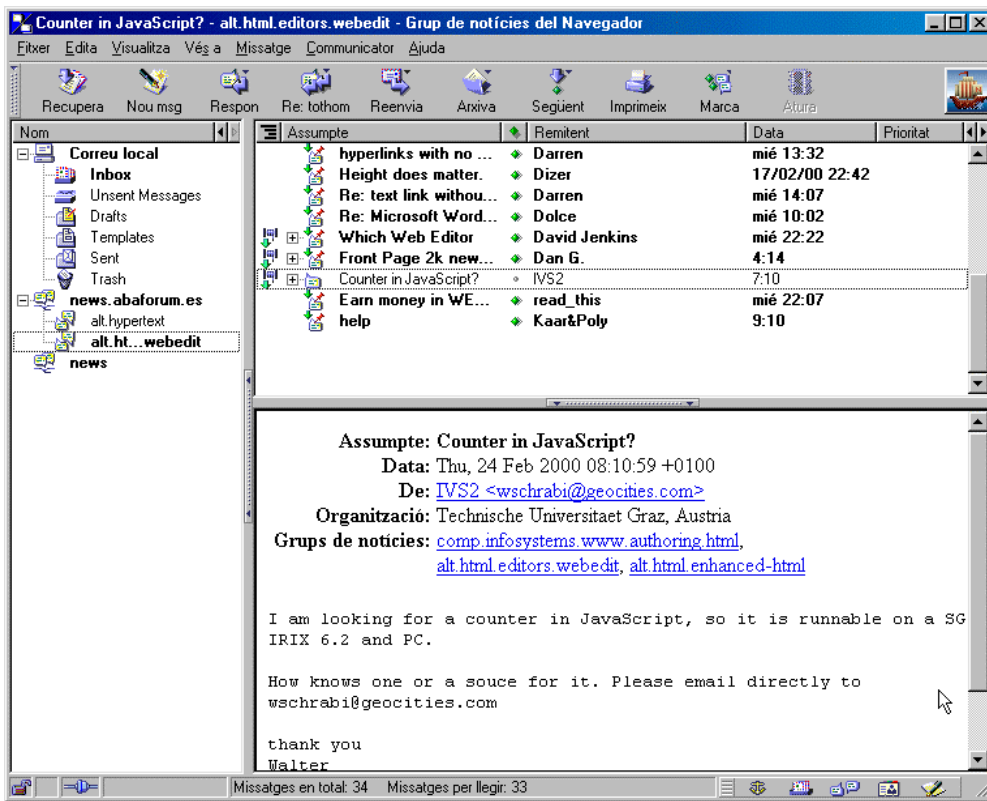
Counter in JavaScript? - alt.html.editors.webedit - Grup de notícies del Navegador

Fitxer Edita Visualitza Vés a Missatge Communicator Ajuda

Recupera Nou msg Respon Re: tothom Reenvia Arxiva Següent Imprimeix Marca Atura

Nom
Correu local
Inbox
Unsent Messages
Drafts
Templates
Sent
Trash
news.abaforum.es
alt.hypertext
alt.ht...webedit
news

| Assumpte | Remitent | Data | Prioritat |
|---|---|---|---|
| hyperlinks with no ... | Darren | mié 13:32 | |
| Height does matter. | Dizer | 17/02/00 22:42 | |
| Re: text link withou... | Darren | mié 14:07 | |
| Re: Microsoft Word... | Dolce | mié 10:02 | |
| Which Web Editor | David Jenkins | mié 22:22 | |
| Front Page 2k new... | Dan G. | 4:14 | |
| Counter in JavaScript? | IVS2 | 7:10 | |
| Earn money in WE... | read_this | mié 22:07 | |
| help | Kaar&Poly | 9:10 | |

Assumpte: Counter in JavaScript?
Data: Thu, 24 Feb 2000 08:10:59 +0100
De: IVS2 <wschrabi@geocities.com>
Organització: Technische Universitaet Graz, Austria
Grups de notícies: comp.infosystems.www.authoring.html, alt.html.editors.webedit, alt.html.enhanced-html

I am looking for a counter in JavaScript, so it is runnable on a SG IRIX 6.2 and PC.

How knows one or a souce for it. Please email directly to wschrabi@geocities.com

thank you
Walter

Missatges en total: 34 Missatges per llegir: 33